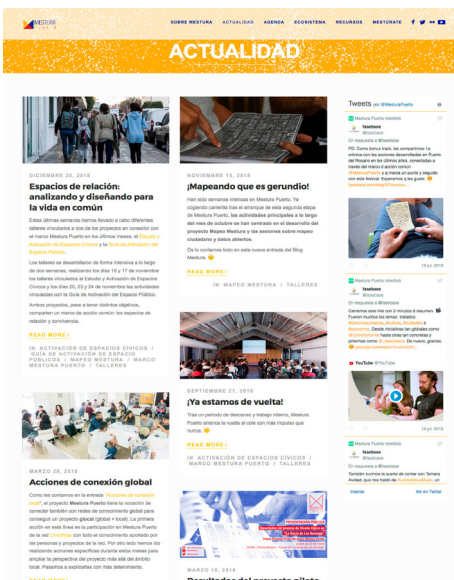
MESTURA PUERTO

SOBRE MESTURA ACTUALIDAD AGENDA ECOSISTEMA RECURSOS MESTÚRATE

ACTUALIDAD

DICIEMBRE 20, 2018

Espacios de relación: analizando y diseñando para la vida en común

Estas últimas semanas hemos llevado a cabo diferentes talleres vinculados a dos de los proyectos en conexión con el marco Mestura Puerto en los últimos meses, el Estudio y Activación de Espacios Cívicos y la Guía de Activación del Espacio Público.

Los talleres se desarrollaron de forma intensiva a lo largo de dos semanas, realizando los días 16 y 17 de noviembre los talleres vinculados al Estudio y Activación de Espacios Cívicos y los días 20, 23 y 24 de noviembre las actividades vinculadas con la Guía de Activación del Espacio Público.

Ambos proyectos, pese a tener distintos objetivos, comparten un marco de acción común: los espacios de relación y convivencia.

READ MORE ›

IN ACTIVACIÓN DE ESPACIOS CÍVICOS / GUÍA DE ACTIVACIÓN DE ESPACIO PÚBLICO / MAPEO MESTURA / MARCO MESTURA PUERTO / TALLERES

NOVIEMBRE 15, 2018

¡Mapeando que es gerundio!

Han sido semanas intensas en Mestura Puerto. Ya cogiendo carrerilla tras el arranque de esta segunda etapa de Mestura Puerto, las actividades principales a lo largo del mes de octubre se han centrado en el desarrollo del proyecto Mapeo Mestura y las sesiones sobre mapeo ciudadano y datos abiertos.

Os lo contamos todo en esta nueva entrada del Blog Mestura.

READ MORE ›

IN MAPEO MESTURA / TALLERES

SEPTIEMBRE 27, 2018

¡Ya estamos de vuelta!

Tras un periodo de descanso y trabajo interno, Mestura Puerto arranca la vuelta al cole con más impulso que nunca.

READ MORE ›

IN ACTIVACIÓN DE ESPACIOS CÍVICOS / MARCO MESTURA PUERTO / TALLERES

MARZO 28, 2018

Acciones de conexión global

Como les contamos en la entrada "Acciones de conexión local", el proyecto Mestura Puerto tiene la vocación de conectar también con redes de conocimiento global para conseguir un proyecto glocal (global + local). La primera acción en esta línea es la participación en Mestura Puerto de la red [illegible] con todo el conocimiento aportado por las personas y proyectos de la red. Por otro lado hemos ido realizando acciones específicas durante estos meses para ampliar la perspectiva del proyecto más allá del ámbito local. Pasamos a explicarlas con más detenimiento.

MARZO 19, 2018

Resultados del proyecto piloto

Tweets por @MesturaPuerto

Mestura Puerto retwitteó
faseIseea
@faseiseea

En respuesta a @faseiseea

PD: Como bonus track, les compartimos la crónica con las acciones desarrolladas en Puerto del Rosario en los últimos años, conectadas a través del marco @ acción común @MesturaPuerto y y a menudo en puertas y seguido con esta trama... Esperamos a que guste
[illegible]

18 jul. 2018

Mestura Puerto retwitteó
faseIseea
@faseiseea

En respuesta a @faseiseea

Cerramos este hilo con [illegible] resumen. Fueron muchos los temas tratados: #ActivaciónEspacios, #Cultura, #Juventud y #Ecología. Desde iniciativas tan globales como @Cibercomonne hasta otras tan concretas y potentes como @_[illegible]. De nuevo, gracias.
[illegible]

YouTube @YouTube

Mestura Puerto retwitteó
faseIseea
@faseiseea

En respuesta a @faseiseea

También tuvimos la suerte de contar con Tamara Aviléd, que nos habló de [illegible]

Insertar Ver en Twitter